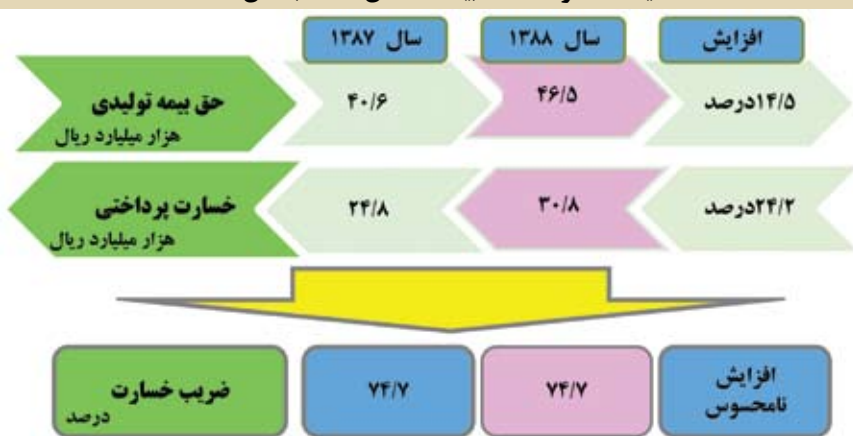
| | سال ۱۳۸۷ | سال ۱۳۸۸ | افزایش |
|---|---|---|---|
| حق بیمه تولیدی هزار میلیارد ریال | ۴۰/۶ | ۴۶/۵ | ۱۴/۵درصد |
| خسارت پرداختی هزار میلیارد ریال | ۲۴/۸ | ۳۰/۸ | ۲۴/۲درصد |
| ضریب خسارت درصد | ۷۴/۷ | ۷۴/۷ | افزایش نامحسوس |